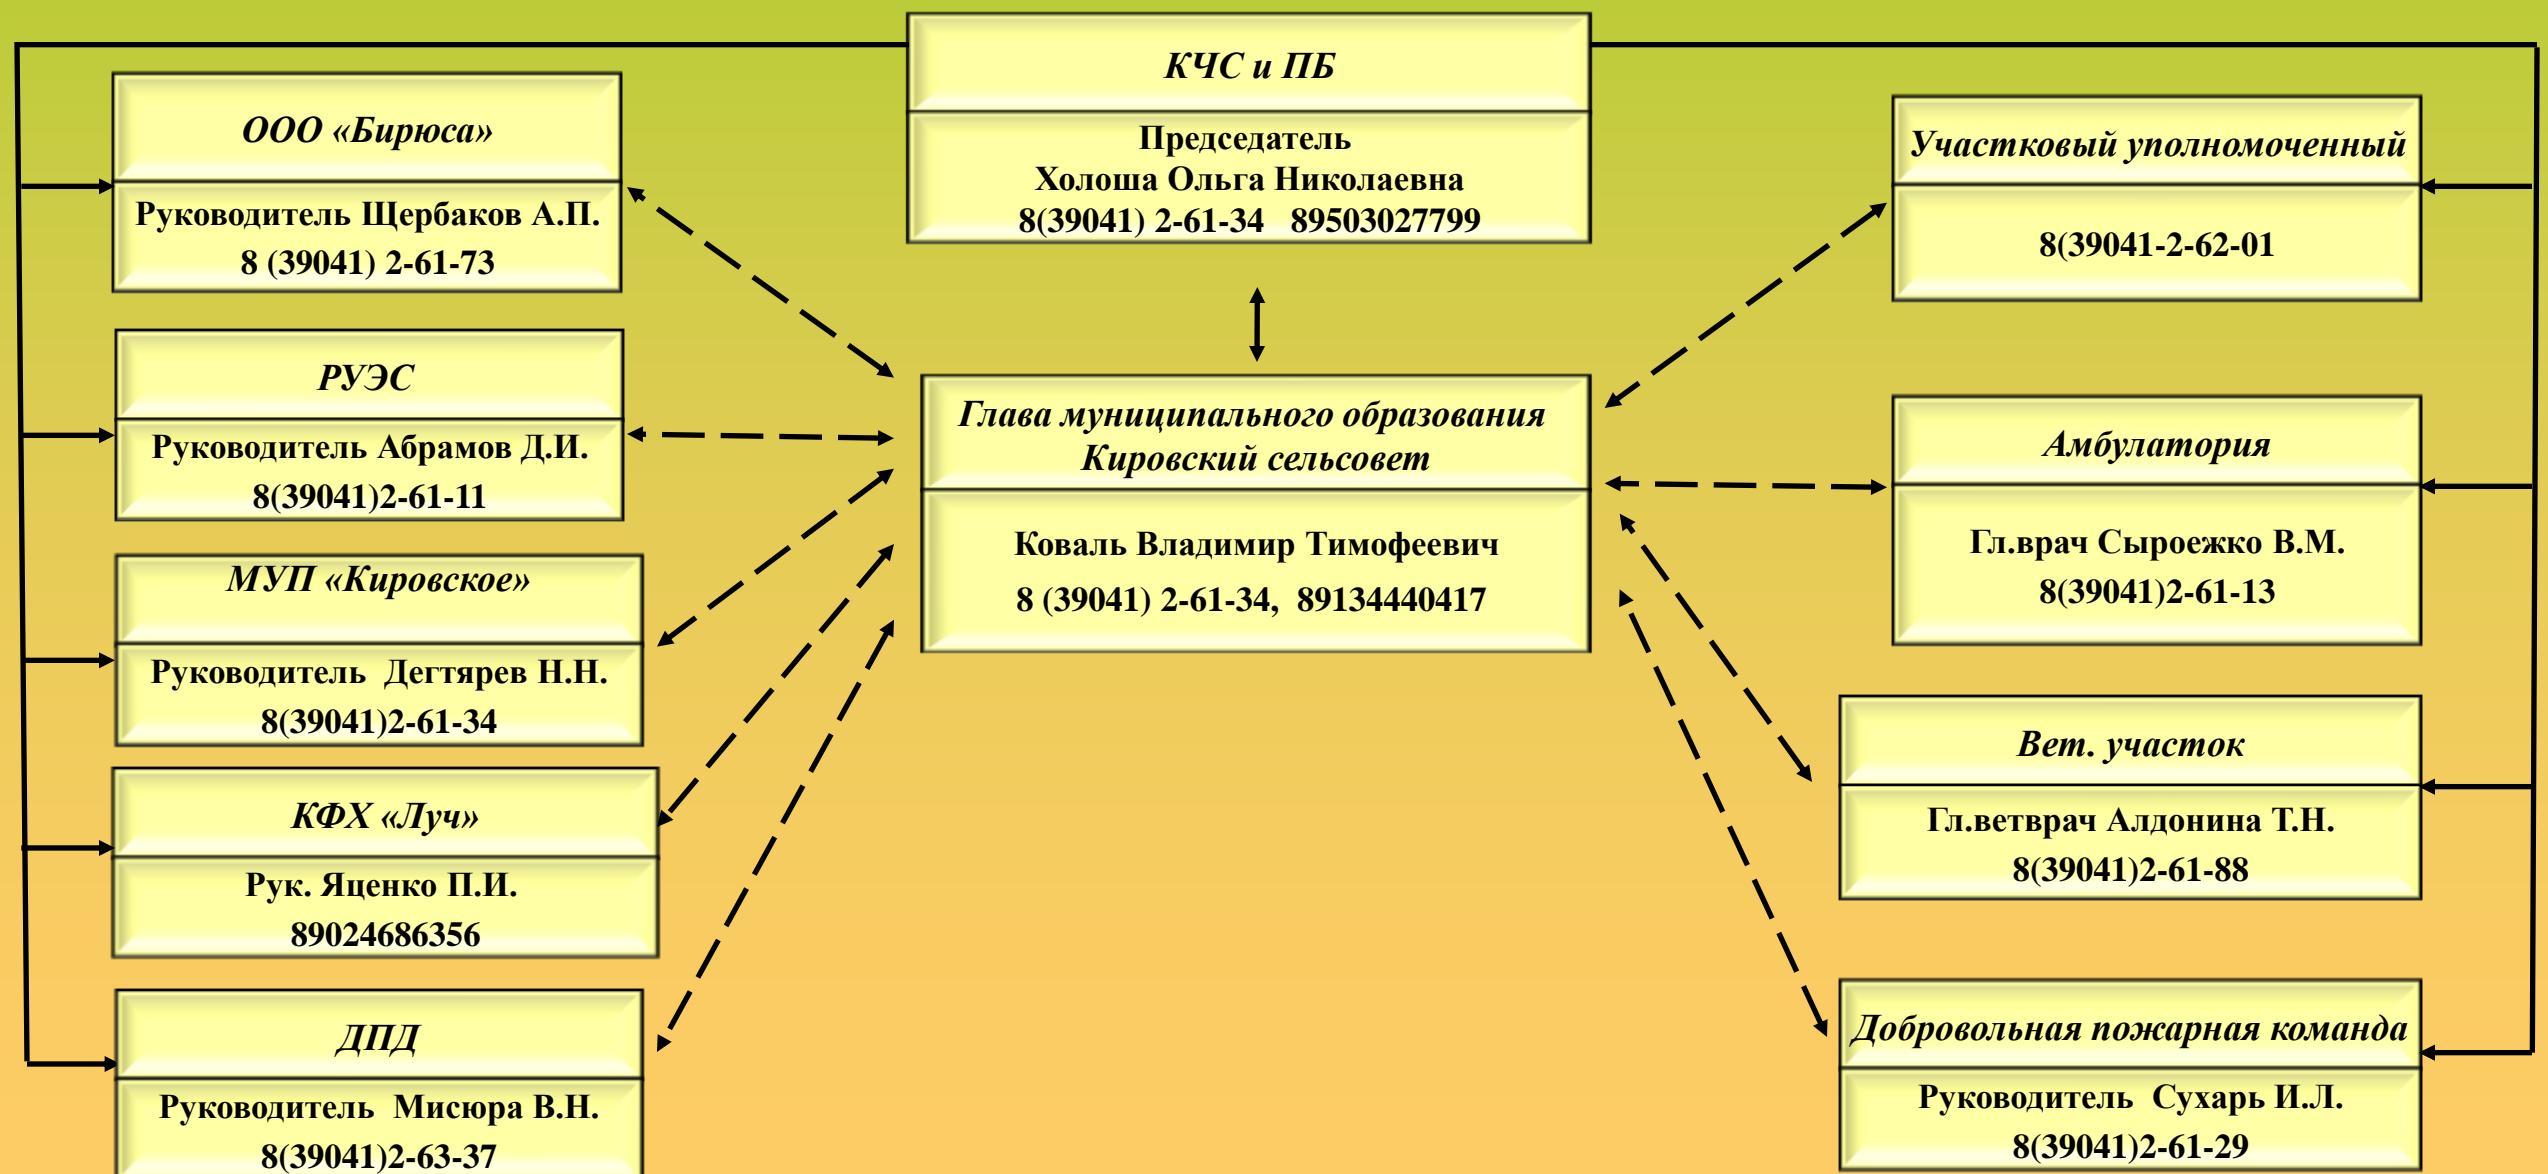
КЧС и ПБ

Председатель
Холоша Ольга Николаевна
8(39041) 2-61-34 89503027799

ООО «Бирюса»

Руководитель Щербаков А.П.
8 (39041) 2-61-73

РУЭС

Руководитель Абрамов Д.И.
8(39041)2-61-11

МУП «Кировское»

Руководитель Дегтярев Н.Н.
8(39041)2-61-34

КФХ «Луч»

Рук. Яценко П.И.
89024686356

ДПД

Руководитель Мисюра В.Н.
8(39041)2-63-37

Глава муниципального образования
Кировский сельсовет

Коваль Владимир Тимофеевич
8 (39041) 2-61-34, 89134440417

Участковый уполномоченный

8(39041-2-62-01

Амбулатория

Гл.врач Сыроежко В.М.
8(39041)2-61-13

Вет. участок

Гл.ветврач Алдонина Т.Н.
8(39041)2-61-88

Добровольная пожарная команда

Руководитель Сухарь И.Л.
8(39041)2-61-29